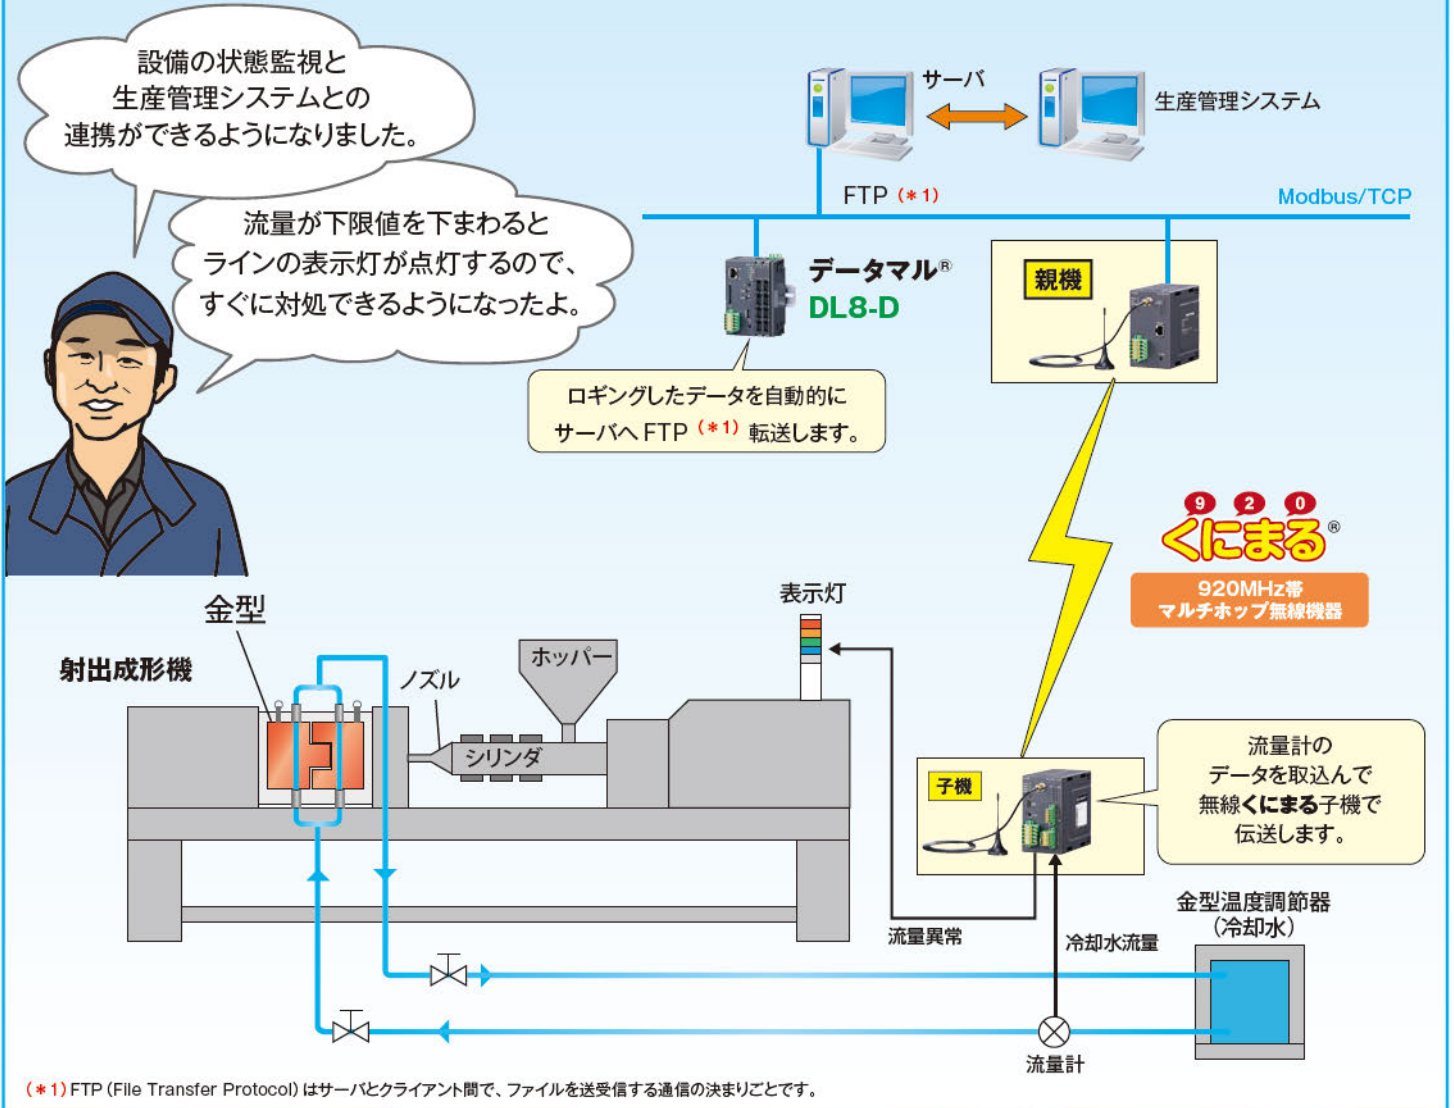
設備の状態監視と
生産管理システムとの
連携ができるようになりました。

流量が下限値を下まわると
ラインの表示灯が点灯するので、
すぐに対処できるようになったよ。

サーバ

生産管理システム

FTP（＊1）

Modbus/TCP

データマル®
DL8-D

親機

ロギングしたデータを自動的に
サーバへ FTP（＊1）転送します。

920
くにまる®
920MHz帯
マルチホップ無線機器

表示灯

金型

射出成形機

ノズル

ホッパー

シリンダ

子機

流量計の
データを取込んで
無線くにまる子機で
伝送します。

金型温度調節器
（冷却水）

流量異常

冷却水流量

流量計

（＊1）FTP（File Transfer Protocol）はサーバとクライアント間で、ファイルを送受信する通信の決まりごとです。